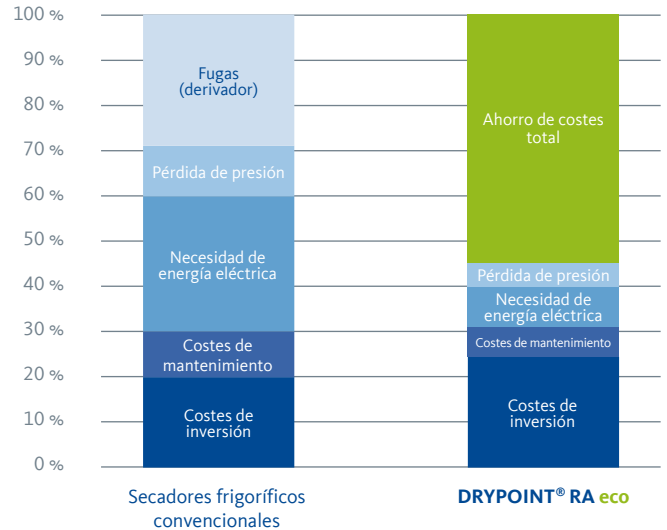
100 %
90 %
80 %
70 %
60 %
50 %
40 %
30 %
20 %
10 %
0 %

Fugas (derivador)
Pérdida de presión
Necesidad de energía eléctrica
Costes de mantenimiento
Costes de inversión

Ahorro de costes total
Pérdida de presión
Necesidad de energía eléctrica
Costes de mantenimiento
Costes de inversión

Secadores frigoríficos convencionales

DRYPOINT® RA eco